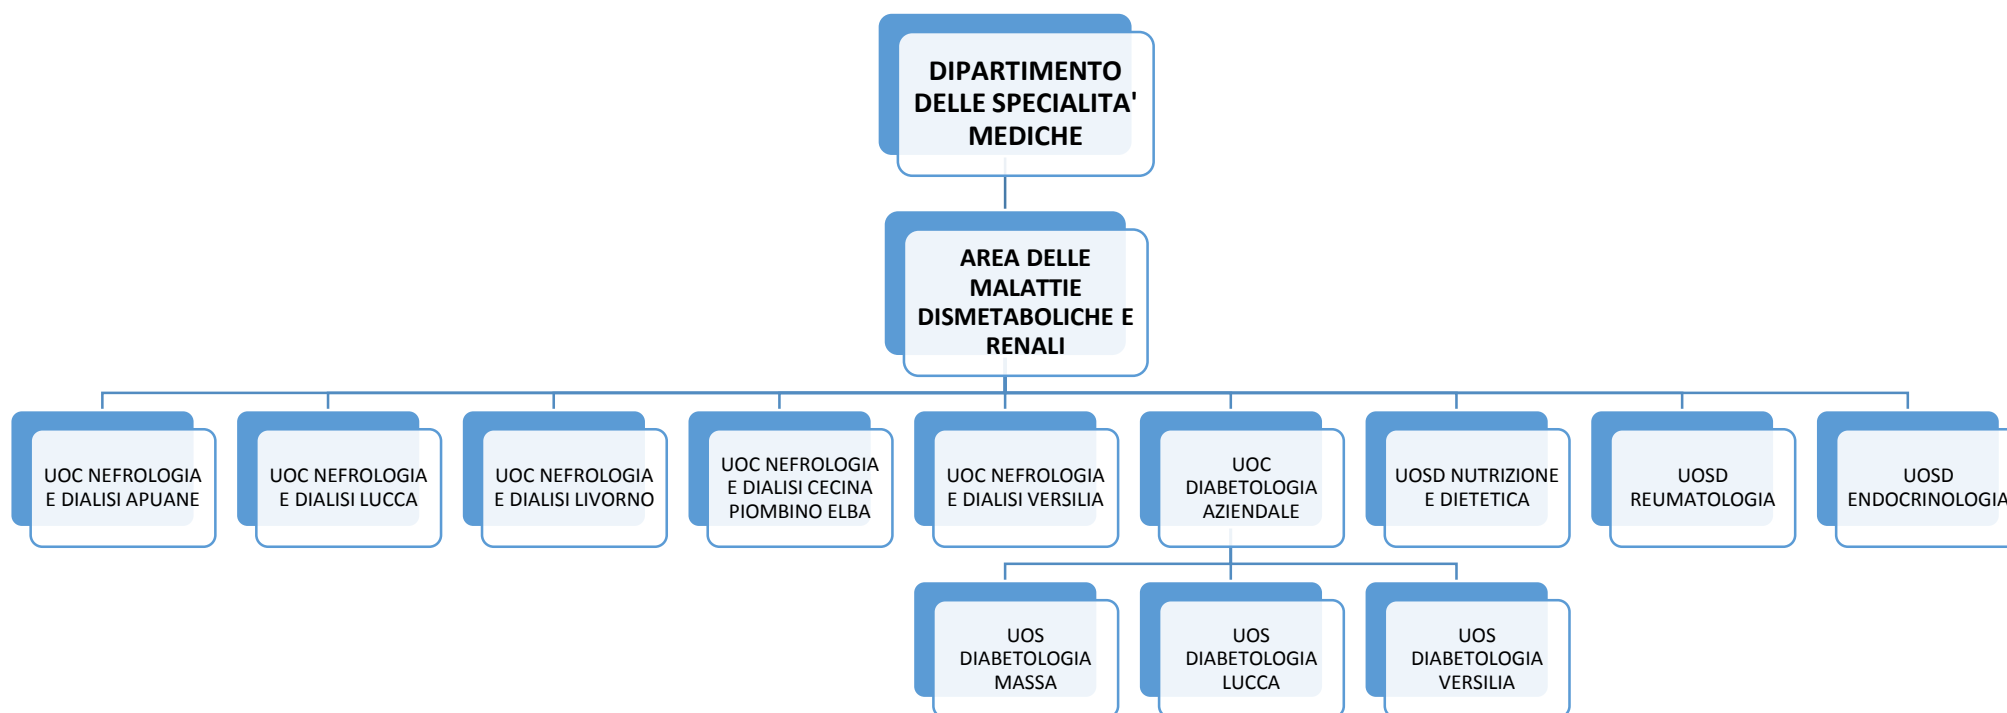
DIPARTIMENTO DELLE SPECIALITA' MEDICHE

AREA DELLE MALATTIE DISMETABOLICHE E RENALI

UOC NEFROLOGIA E DIALISI APUANE

UOC NEFROLOGIA E DIALISI LUCCA

UOC NEFROLOGIA E DIALISI LIVORNO

UOC NEFROLOGIA E DIALISI CECINA PIOMBINO ELBA

UOC NEFROLOGIA E DIALISI VERSILIA

UOC DIABETOLOGIA AZIENDALE

UOSD NUTRIZIONE E DIETETICA

UOSD REUMATOLOGIA

UOSD ENDOCRINOLOGIA

UOS DIABETOLOGIA MASSA

UOS DIABETOLOGIA LUCCA

UOS DIABETOLOGIA VERSILIA